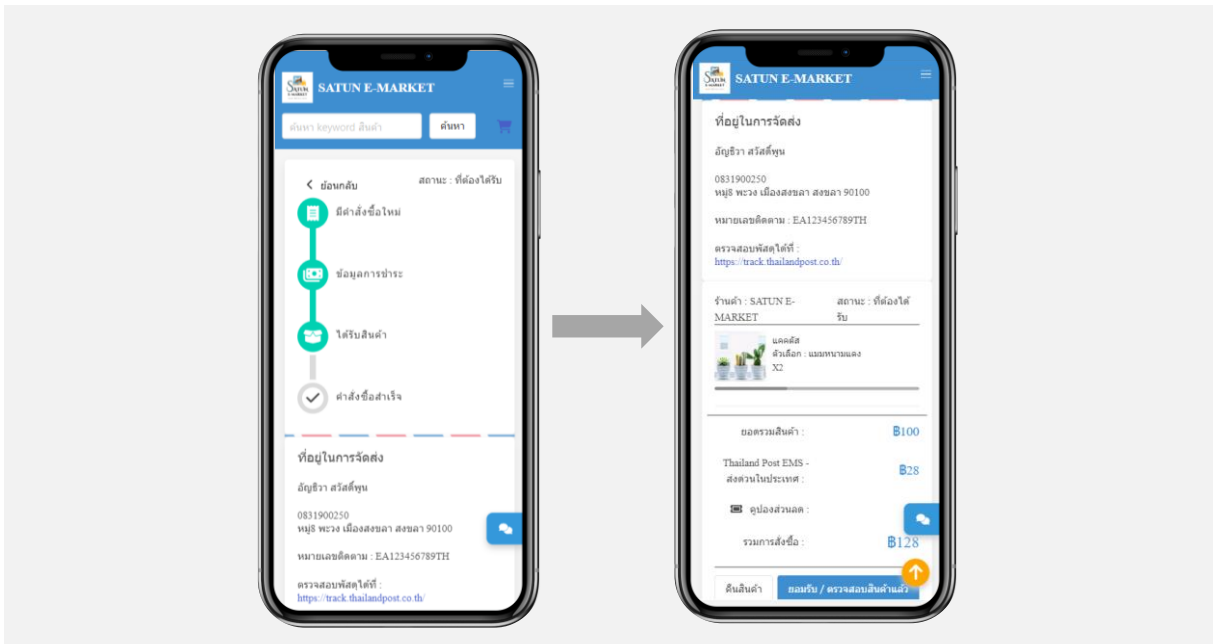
SATUN E-MARKET

ค้นหา keyword สินค้า

ค้นหา

ย้อนกลับ

สถานะ : ที่ต้องได้รับ

มีคำสั่งซื้อใหม่

ข้อมูลการชำระ

ได้รับสินค้า

คำสั่งซื้อสำเร็จ

ที่อยู่ในการจัดส่ง

อัญธิวา สวัสดิ์พูน

0831900250
หมู่8 พะวง เมืองสงขลา สงขลา 90100

หมายเลขติดตาม : EA123456789TH

ตรวจสอบพัสดุได้ที่ :
https://track.thailandpost.co.th/

SATUN E-MARKET

ที่อยู่ในการจัดส่ง

อัญธิวา สวัสดิ์พูน

0831900250
หมู่8 พะวง เมืองสงขลา สงขลา 90100

หมายเลขติดตาม : EA123456789TH

ตรวจสอบพัสดุได้ที่ :
https://track.thailandpost.co.th/

ร้านค้า : SATUN E-MARKET

สถานะ : ที่ต้องได้รับ

แคคตัส
ตัวเลือก : แมมหนามแดง
X2

ยอดรวมสินค้า : ฿100

Thailand Post EMS - ส่งด่วนในประเทศ : ฿28

คูปองส่วนลด :

รวมการสั่งซื้อ : ฿128

คืนสินค้า

ยอมรับ / ตรวจสอบสินค้าแล้ว